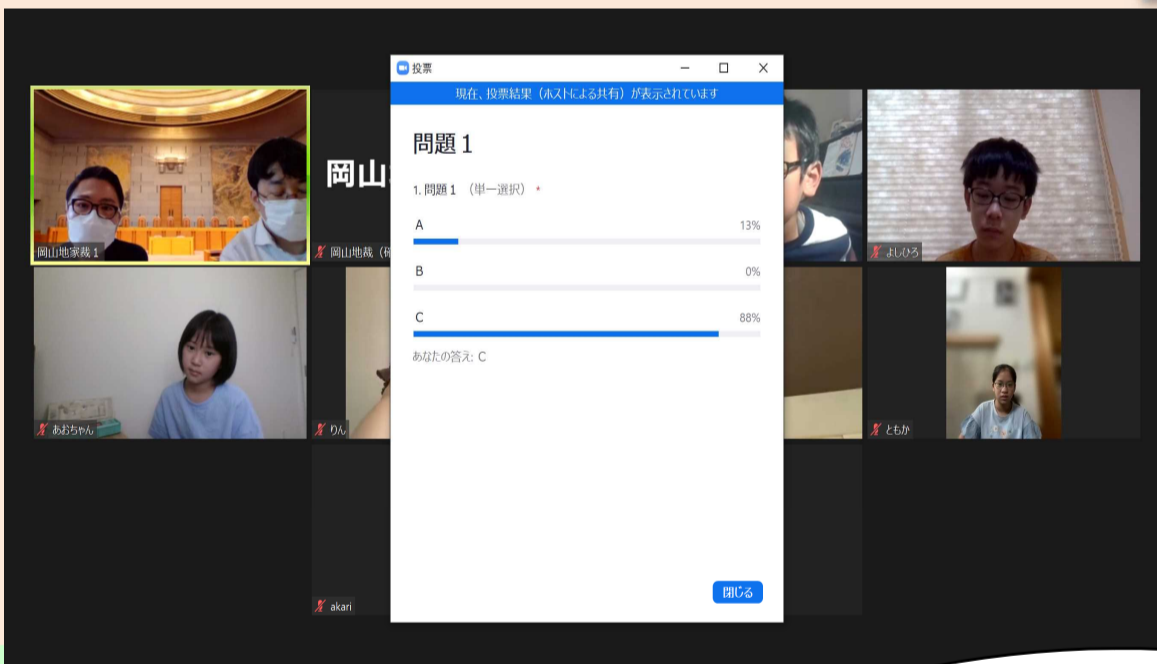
岡山地家裁 1

岡山

岡山地裁（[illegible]

よしひろ

あおちゃん

りん

ともか

akari

投票

現在、投票結果（ホストによる共有）が表示されています

問題 1

1. 問題 1 （単一選択） *

A 13%

B 0%

C 88%

あなたの答え: C

閉じる